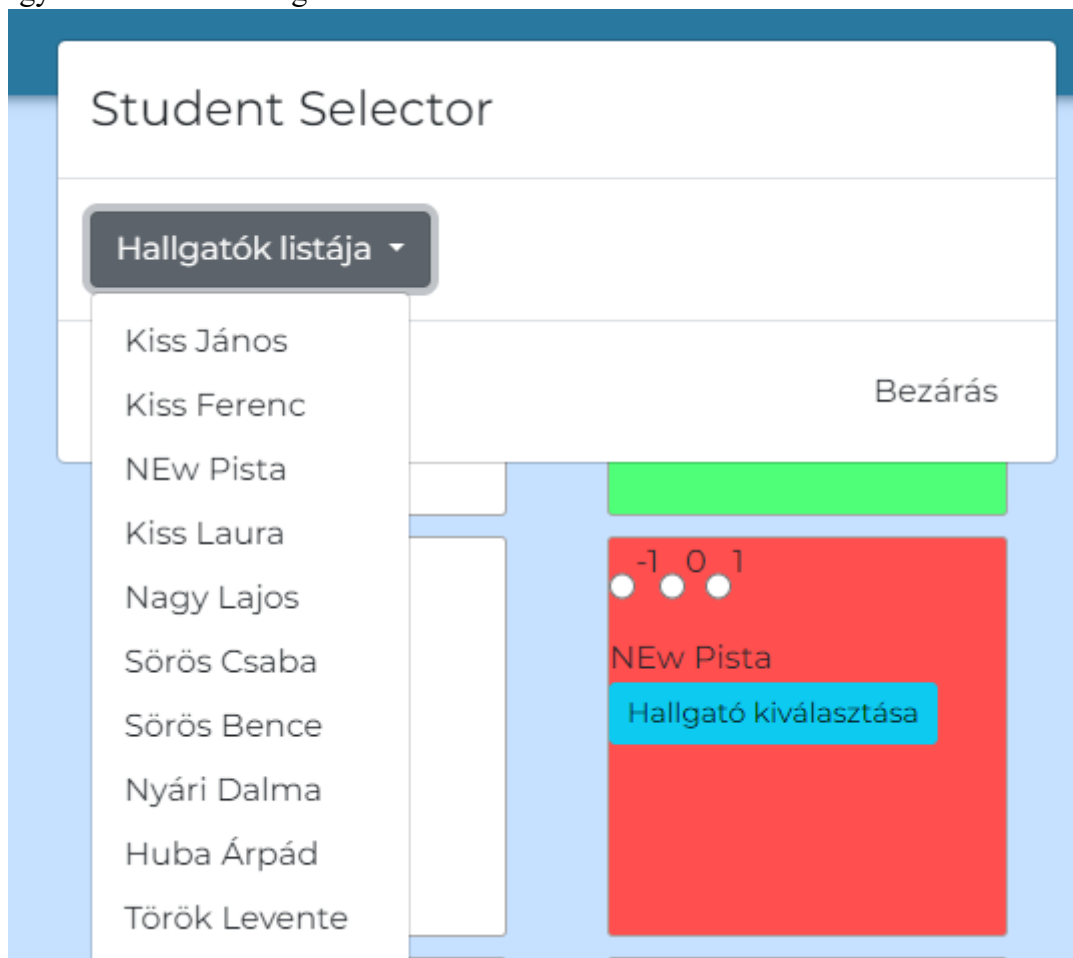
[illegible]

Student Selector

Hallgatók listája

Kiss János
Kiss Ferenc
NEw Pista
Kiss Laura
Nagy Lajos
Sörös Csaba
Sörös Bence
Nyári Dalma
Huba Árpád
Török Levente

Bezárás

-1 0 1

NEw Pista

Hallgató kiválasztása